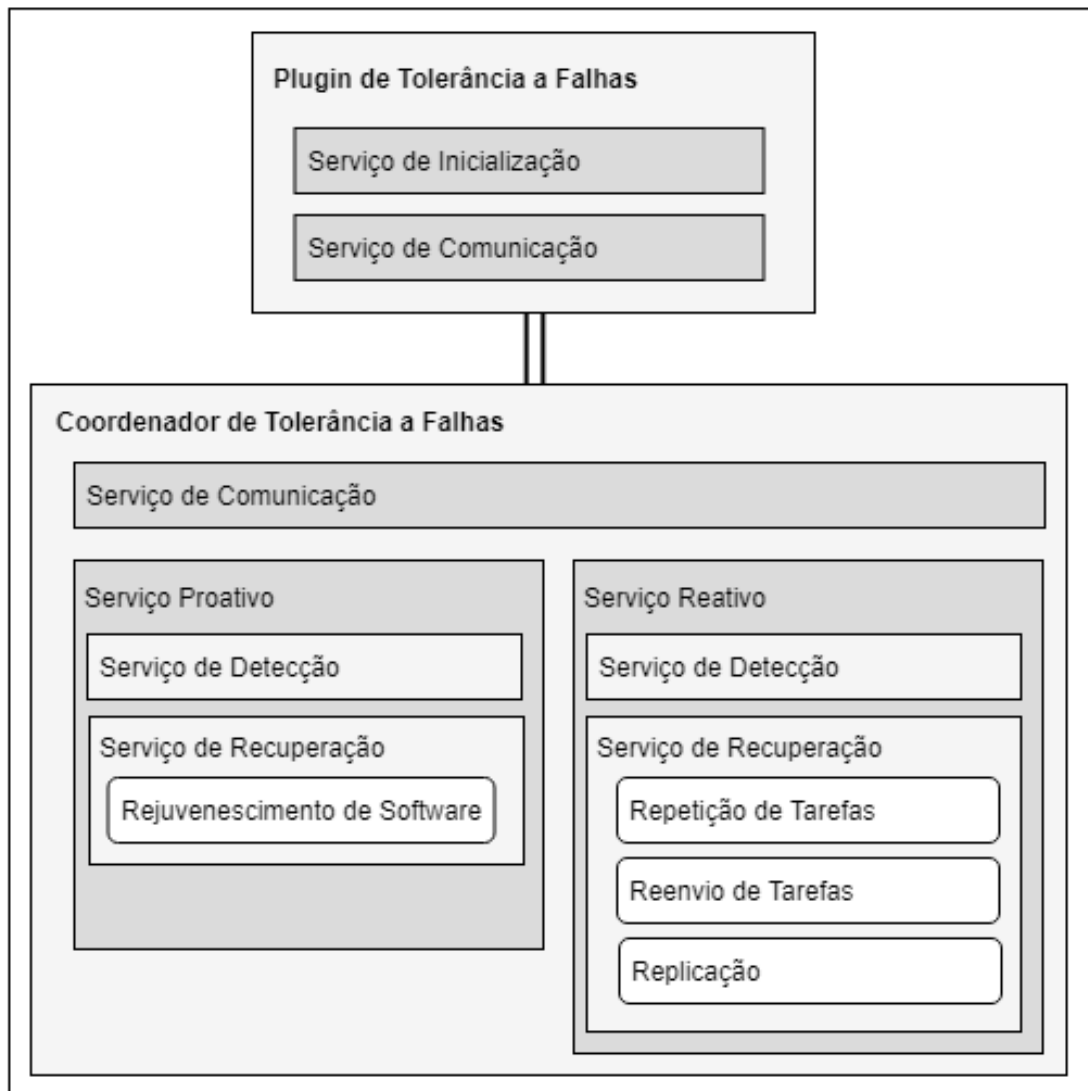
Plugin de Tolerância a Falhas

Serviço de Inicialização

Serviço de Comunicação

Coordenador de Tolerância a Falhas

Serviço de Comunicação

Serviço Proativo

Serviço de Detecção

Serviço de Recuperação

Rejuvenescimento de Software

Serviço Reativo

Serviço de Detecção

Serviço de Recuperação

Repetição de Tarefas

Reenvio de Tarefas

Replicação